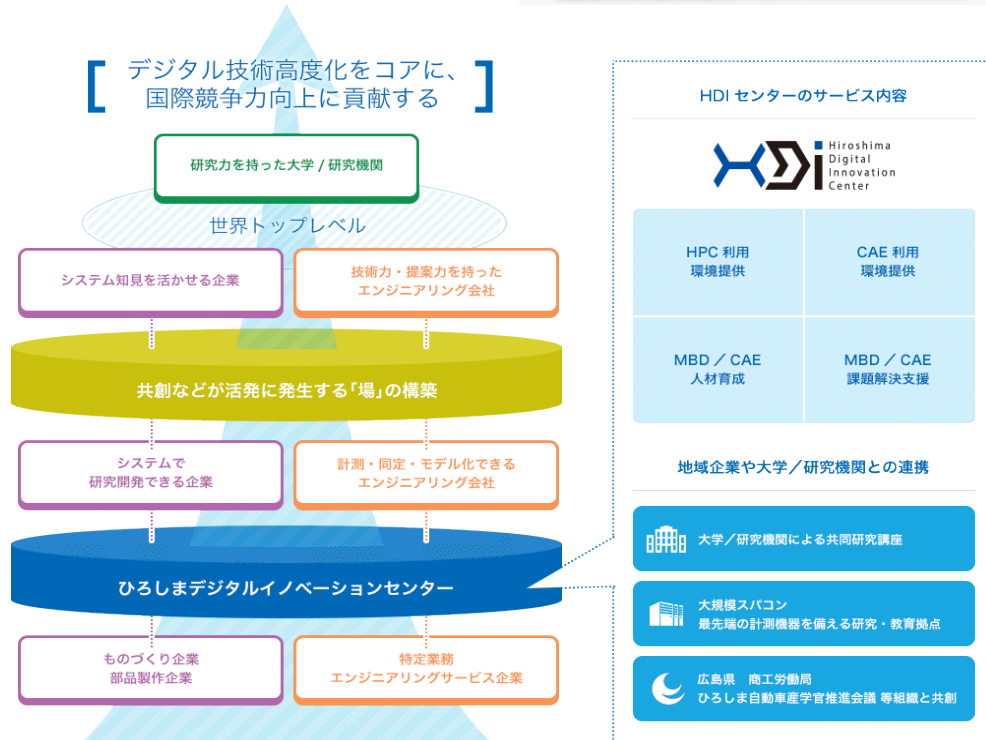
[ デジタル技術高度化をコアに、国際競争力向上に貢献する ]

研究力を持った大学 / 研究機関

世界トップレベル

システム知見を活かせる企業

技術力・提案力を持ったエンジニアリング会社

共創などが活発に発生する「場」の構築

システムで研究開発できる企業

計測・同定・モデル化できるエンジニアリング会社

ひろしまデジタルイノベーションセンター

ものづくり企業
部品製作企業

特定業務
エンジニアリングサービス企業

HDI センターのサービス内容

Hiroshima Digital Innovation Center

| HPC 利用 環境提供 | CAE 利用 環境提供 |
|---|---|
| MBD ／ CAE 人材育成 | MBD ／ CAE 課題解決支援 |

地域企業や大学／研究機関との連携

大学／研究機関による共同研究講座

大規模スパコン
最先端の計測機器を備える研究・教育拠点

広島県　商工労働局
ひろしま自動車産学官推進会議 等組織と共創